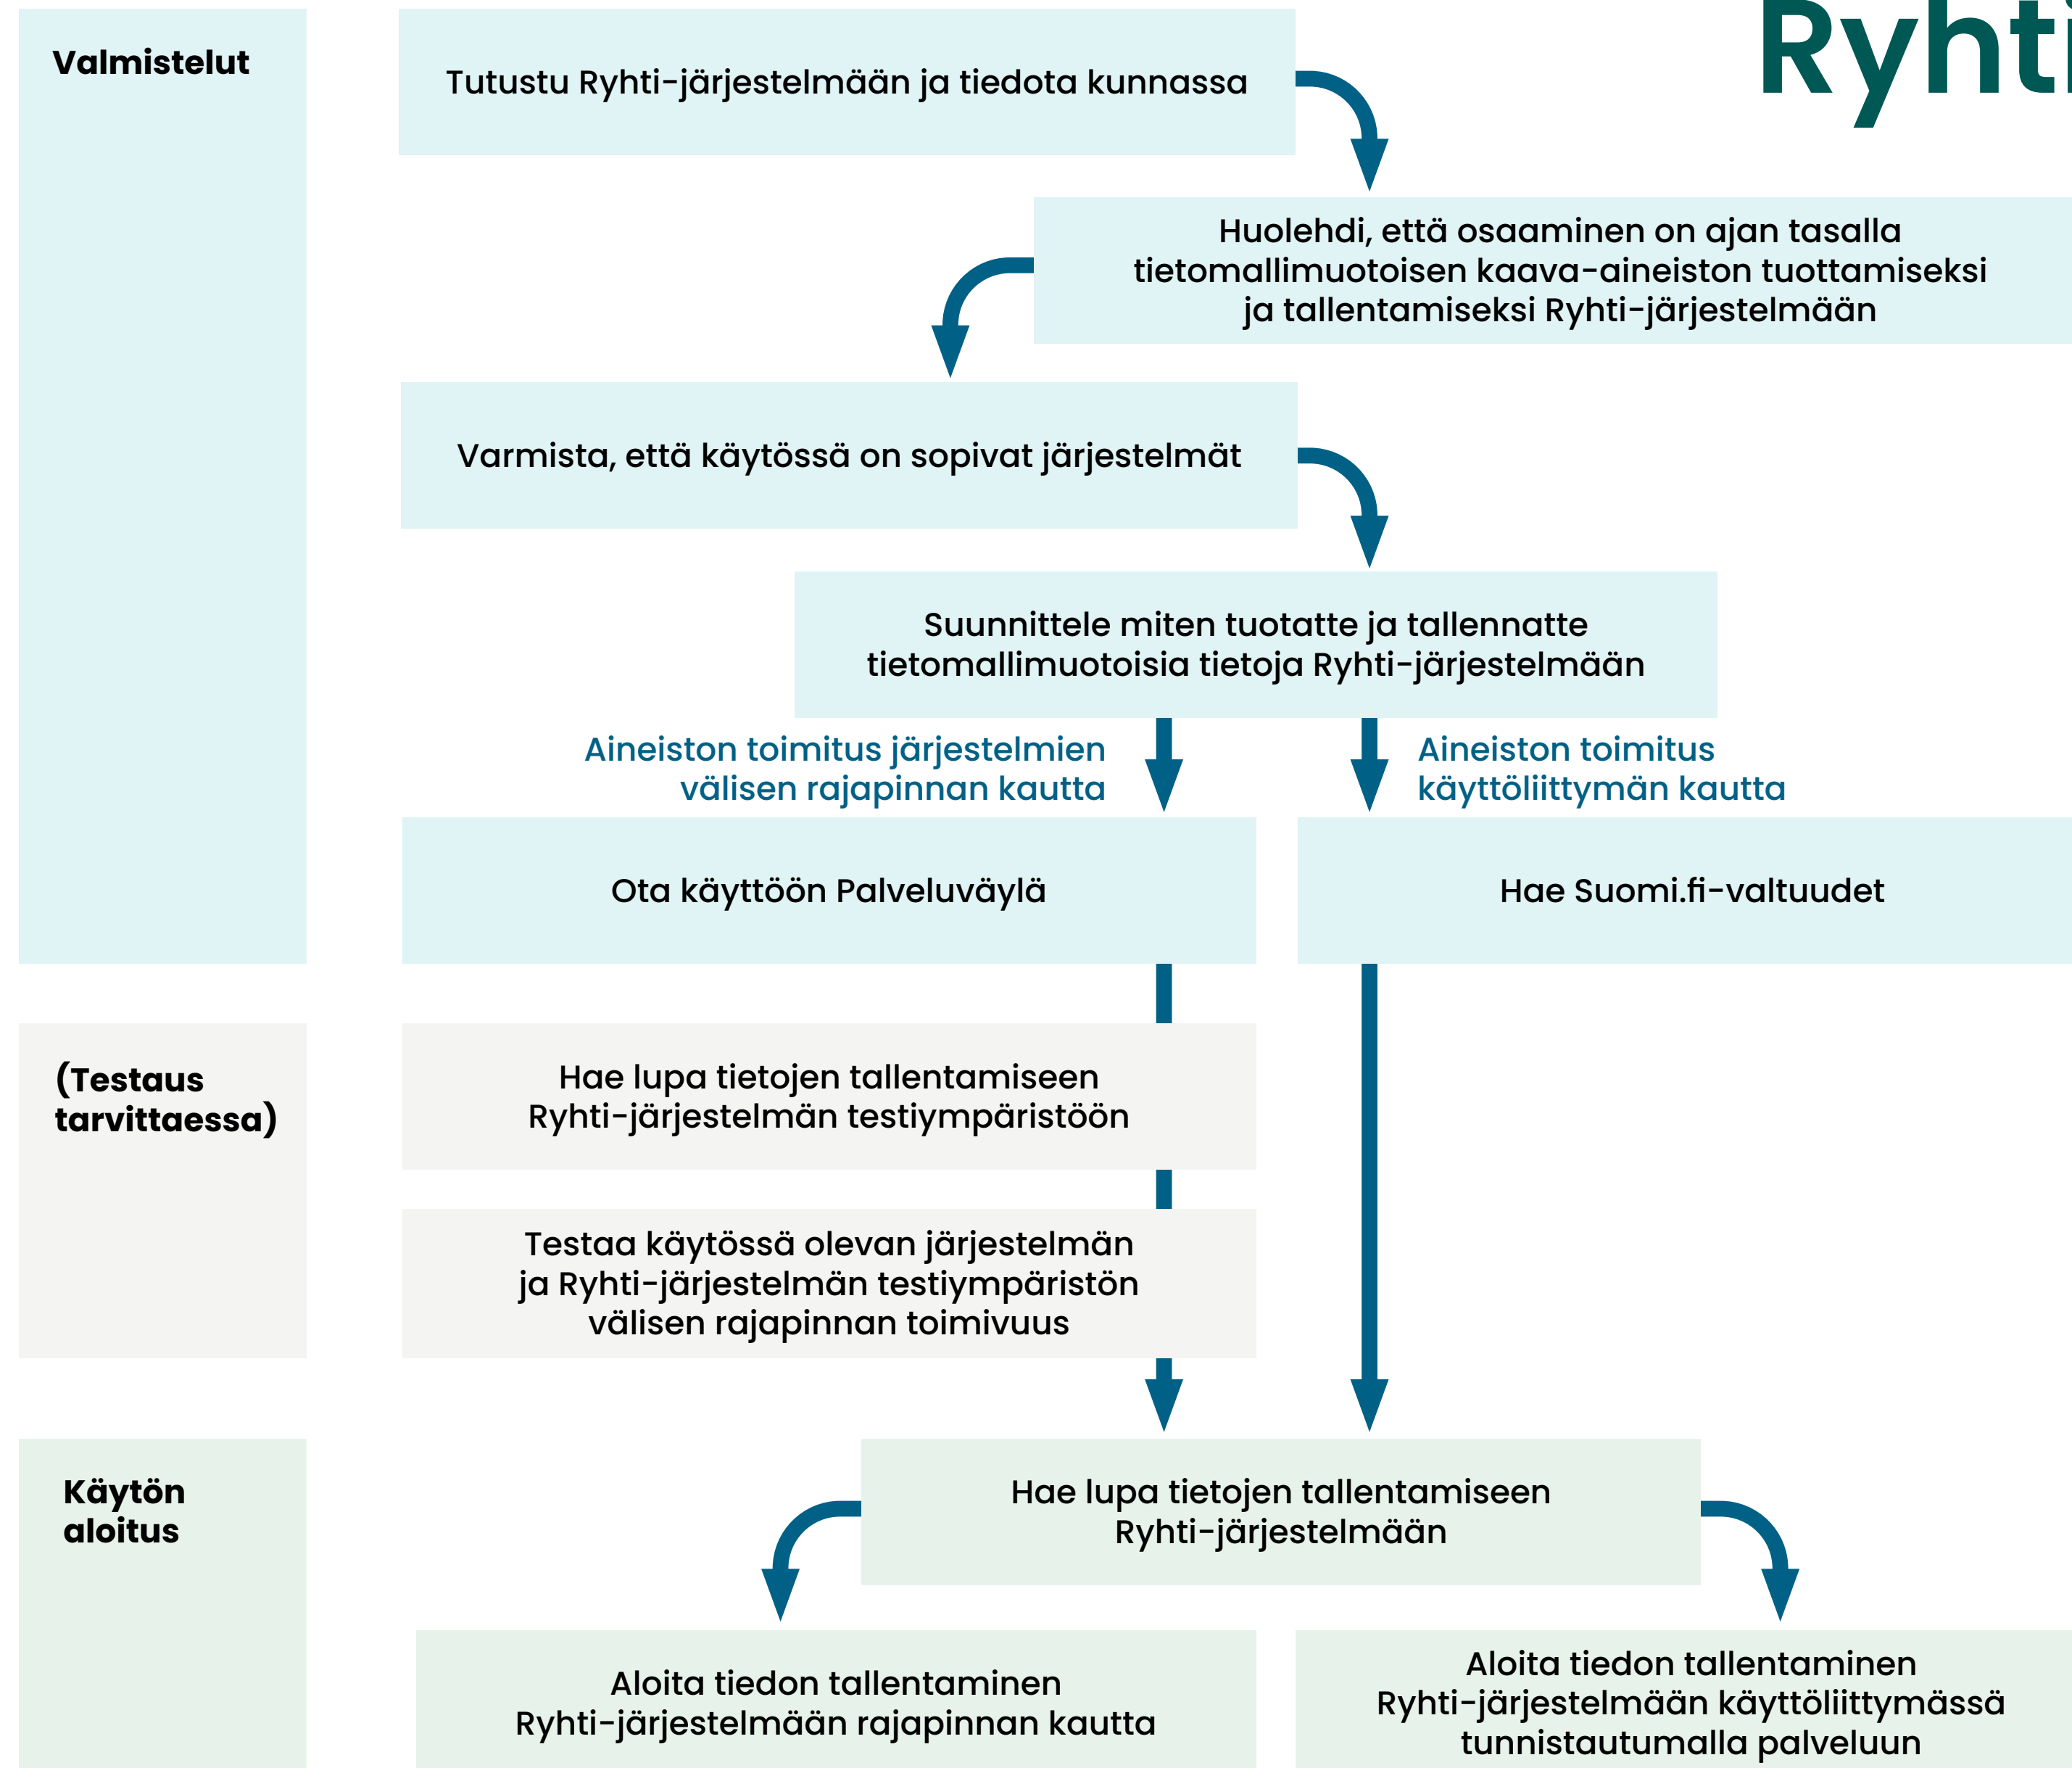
Ryht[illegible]

Valmistelut

Tutustu Ryhti-järjestelmään ja tiedota kunnassa

Huolehdi, että osaaminen on ajan tasalla tietomallimuotoisen kaava-aineiston tuottamiseksi ja tallentamiseksi Ryhti-järjestelmään

Varmista, että käytössä on sopivat järjestelmät

Suunnittele miten tuotatte ja tallennatte tietomallimuotoisia tietoja Ryhti-järjestelmään

Aineiston toimitus järjestelmien välisen rajapinnan kautta

Aineiston toimitus käyttöliittymän kautta

Ota käyttöön Palveluväylä

Hae Suomi.fi-valtuudet

(Testaus tarvittaessa)

Hae lupa tietojen tallentamiseen Ryhti-järjestelmän testiympäristöön

Testaa käytössä olevan järjestelmän ja Ryhti-järjestelmän testiympäristön välisen rajapinnan toimivuus

Käytön aloitus

Hae lupa tietojen tallentamiseen Ryhti-järjestelmään

Aloita tiedon tallentaminen Ryhti-järjestelmään rajapinnan kautta

Aloita tiedon tallentaminen Ryhti-järjestelmään käyttöliittymässä tunnistautumalla palveluun